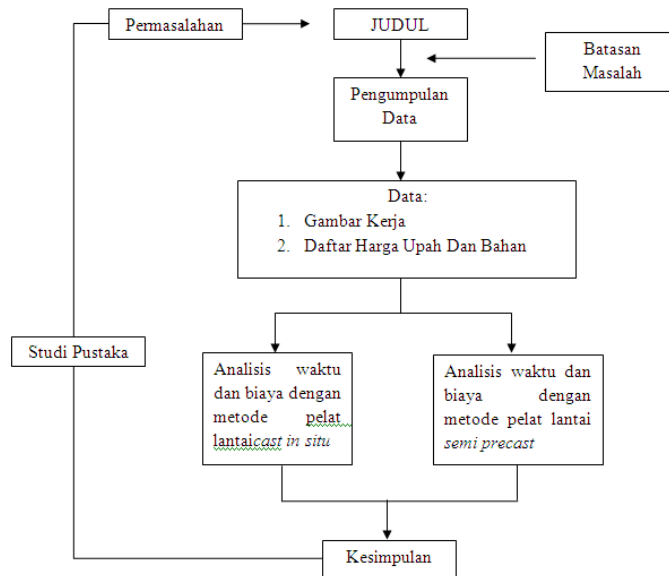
Permasalahan

JUDUL

Batasan Masalah

Pengumpulan Data

Data:
1. Gambar Kerja
2. Daftar Harga Upah Dan Bahan

Studi Pustaka

Analisis waktu dan biaya dengan metode pelat lantaicast in situ

Analisis waktu dan biaya dengan metode pelat lantai semi precast

Kesimpulan